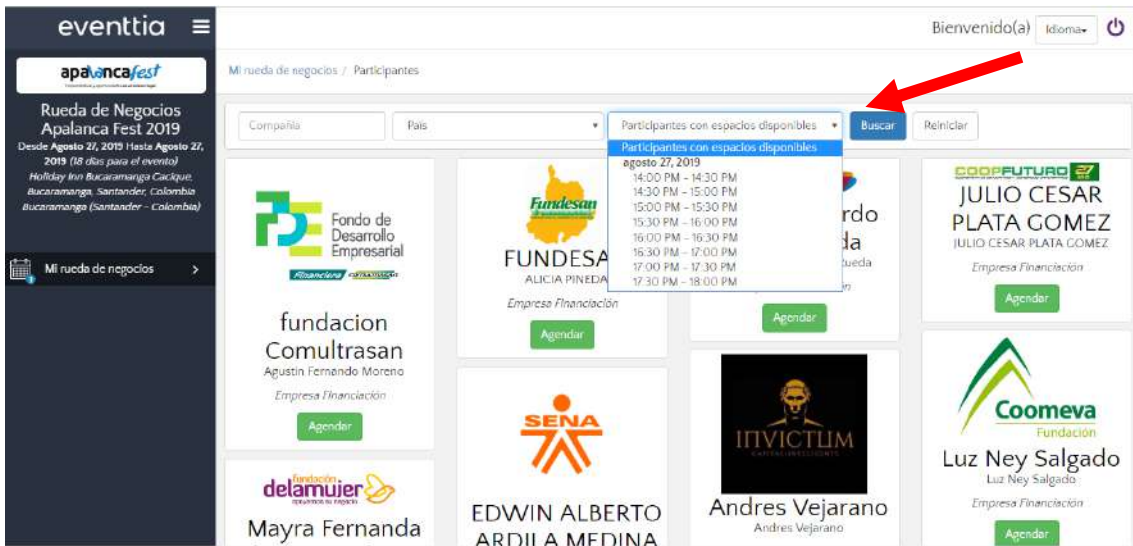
eventtia

apalancafest

Rueda de Negocios Apalanca Fest 2019
Desde Agosto 27, 2019 Hasta Agosto 27, 2019 (18 días para el evento)
Holiday Inn Bucaramanga Cacique, Bucaramanga, Santander, Colombia
Bucaramanga (Santander - Colombia)

Mi rueda de negocios >

Bienvenido(a) Idioma

Mi rueda de negocios / Participantes

Compañía | País | Participantes con espacios disponibles | Buscar | Reiniciar

Participantes con espacios disponibles
agosto 27, 2019
14:00 PM - 14:30 PM
14:30 PM - 15:00 PM
15:00 PM - 15:30 PM
15:30 PM - 16:00 PM
16:00 PM - 16:30 PM
16:30 PM - 17:00 PM
17:00 PM - 17:30 PM
17:30 PM - 18:00 PM

Fondo de Desarrollo Empresarial
Financiera Comultrasan
fundacion Comultrasan
Agustin Fernando Moreno
Empresa Financiación
Agendar

Fundesan
FUNDESA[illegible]
ALICIA PINEDA
Empresa Financiación
Agendar

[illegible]rdo
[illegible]da
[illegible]ueda
Agendar

COOPFUTURO 27
JULIO CESAR PLATA GOMEZ
JULIO CESAR PLATA GOMEZ
Empresa Financiación
Agendar

fundación delamujer
Mayra Fernanda

SENA
EDWIN ALBERTO ARDILA MEDINA

INVICTUM
Andres Vejarano
Andres Vejarano

Coomeva Fundación
Luz Ney Salgado
Luz Ney Salgado
Empresa Financiación
Agendar